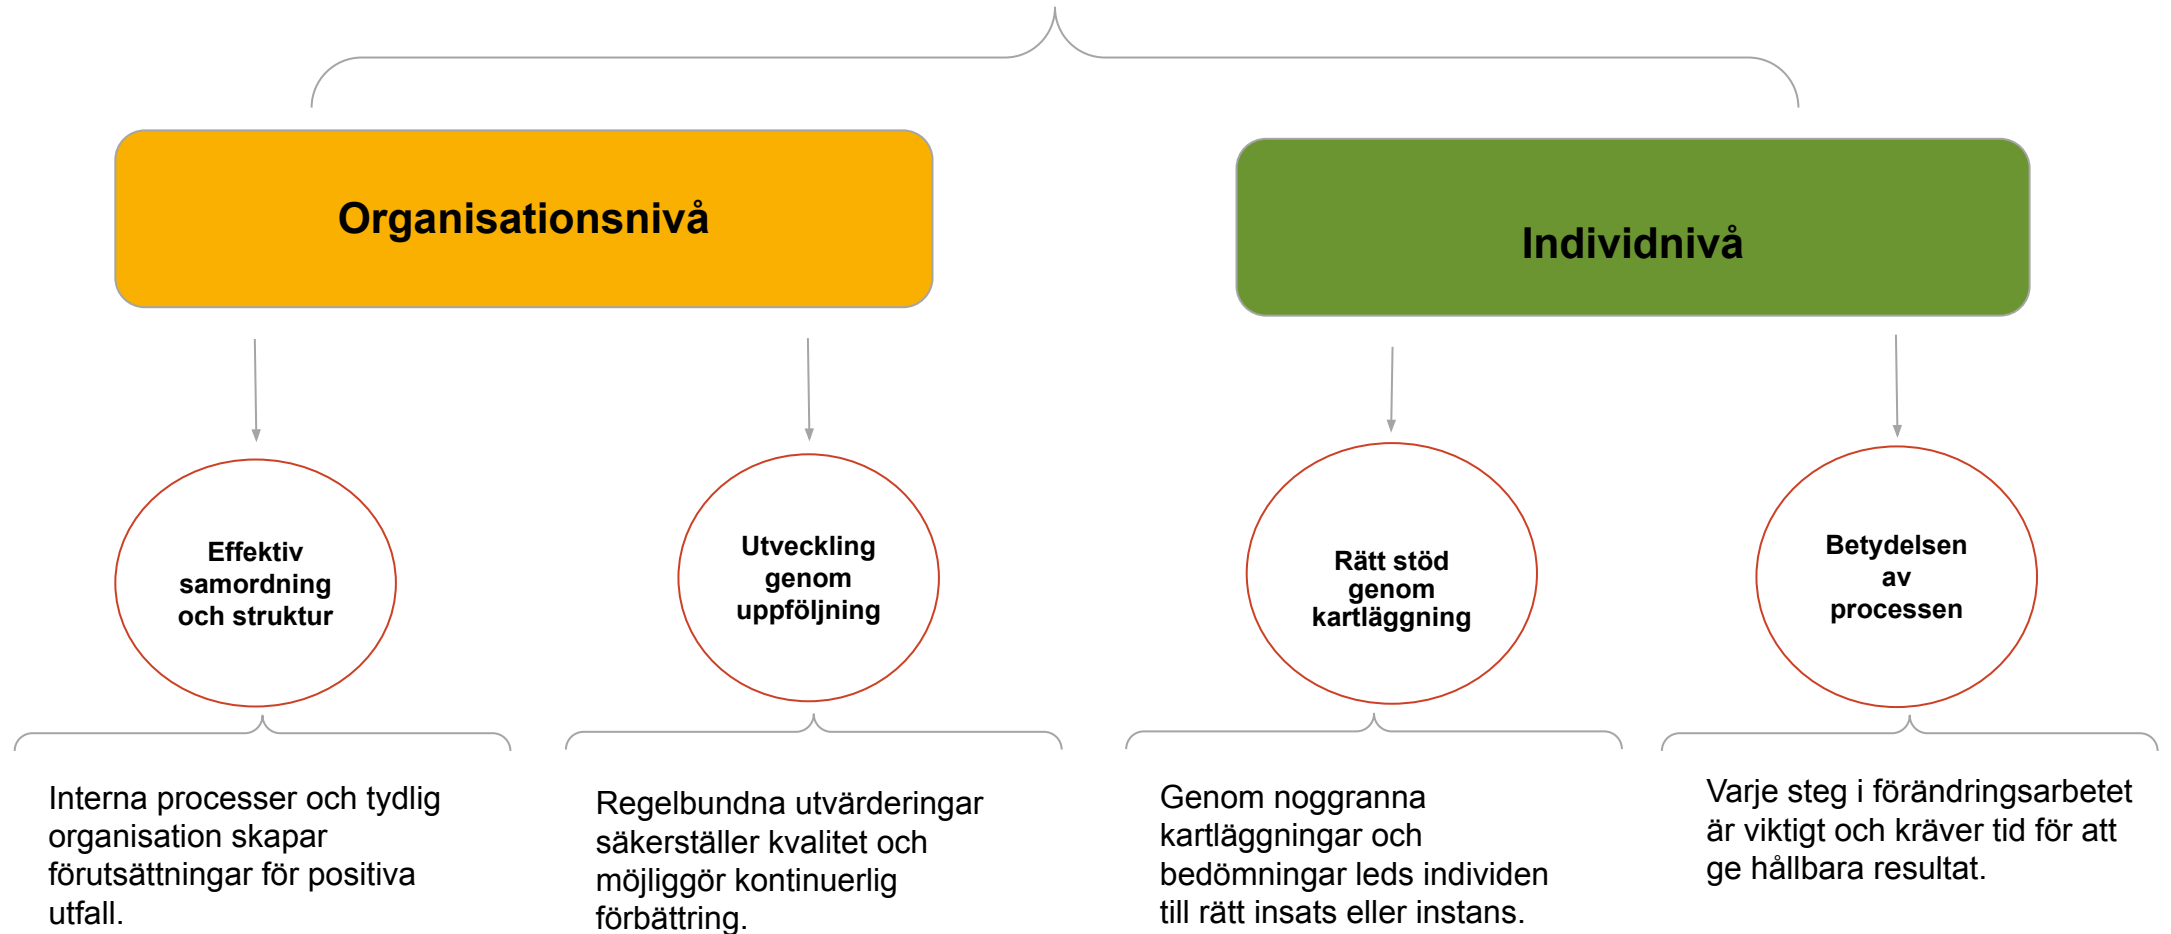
Organisationsnivå

Individnivå

Effektiv samordning och struktur

Utveckling genom uppföljning

Rätt stöd genom kartläggning

Betydelsen av processen

Interna processer och tydlig organisation skapar förutsättningar för positiva utfall.

Regelbundna utvärderingar säkerställer kvalitet och möjliggör kontinuerlig förbättring.

Genom noggranna kartläggningar och bedömningar leds individen till rätt insats eller instans.

Varje steg i förändringsarbetet är viktigt och kräver tid för att ge hållbara resultat.